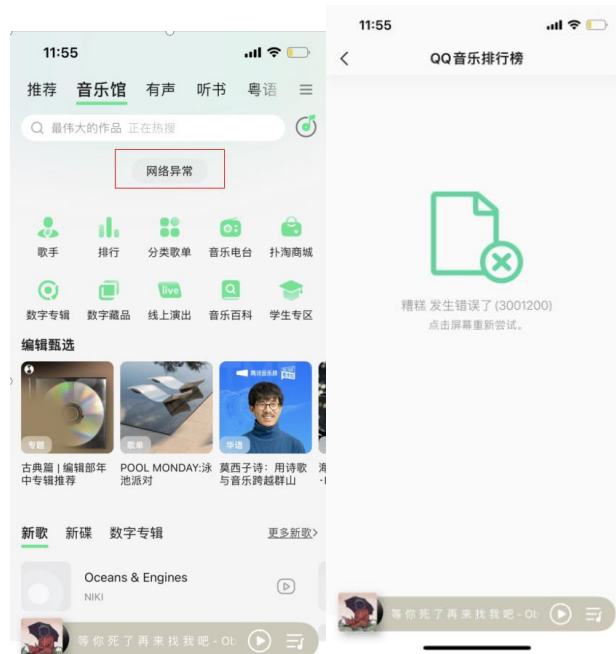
11:55

推荐 音乐馆 有声 听书 粤语 ≡

最伟大的作品 正在热搜

网络异常

歌手 排行 分类歌单 音乐电台 扑淘商城

数字专辑 数字藏品 线上演出 音乐百科 学生专区

编辑甄选

专题
古典篇 | 编辑部年中专辑推荐

歌单
POOL MONDAY:泳池派对

华语
莫西子诗：用诗歌与音乐跨越群山

新歌 新碟 数字专辑 更多新歌>

Oceans & Engines
NIKI

等你死了再来找我吧 - Ob

11:55

QQ音乐排行榜

糟糕 发生错误了 (3001200)
点击屏幕重新尝试。

等你死了再来找我吧 - Ob